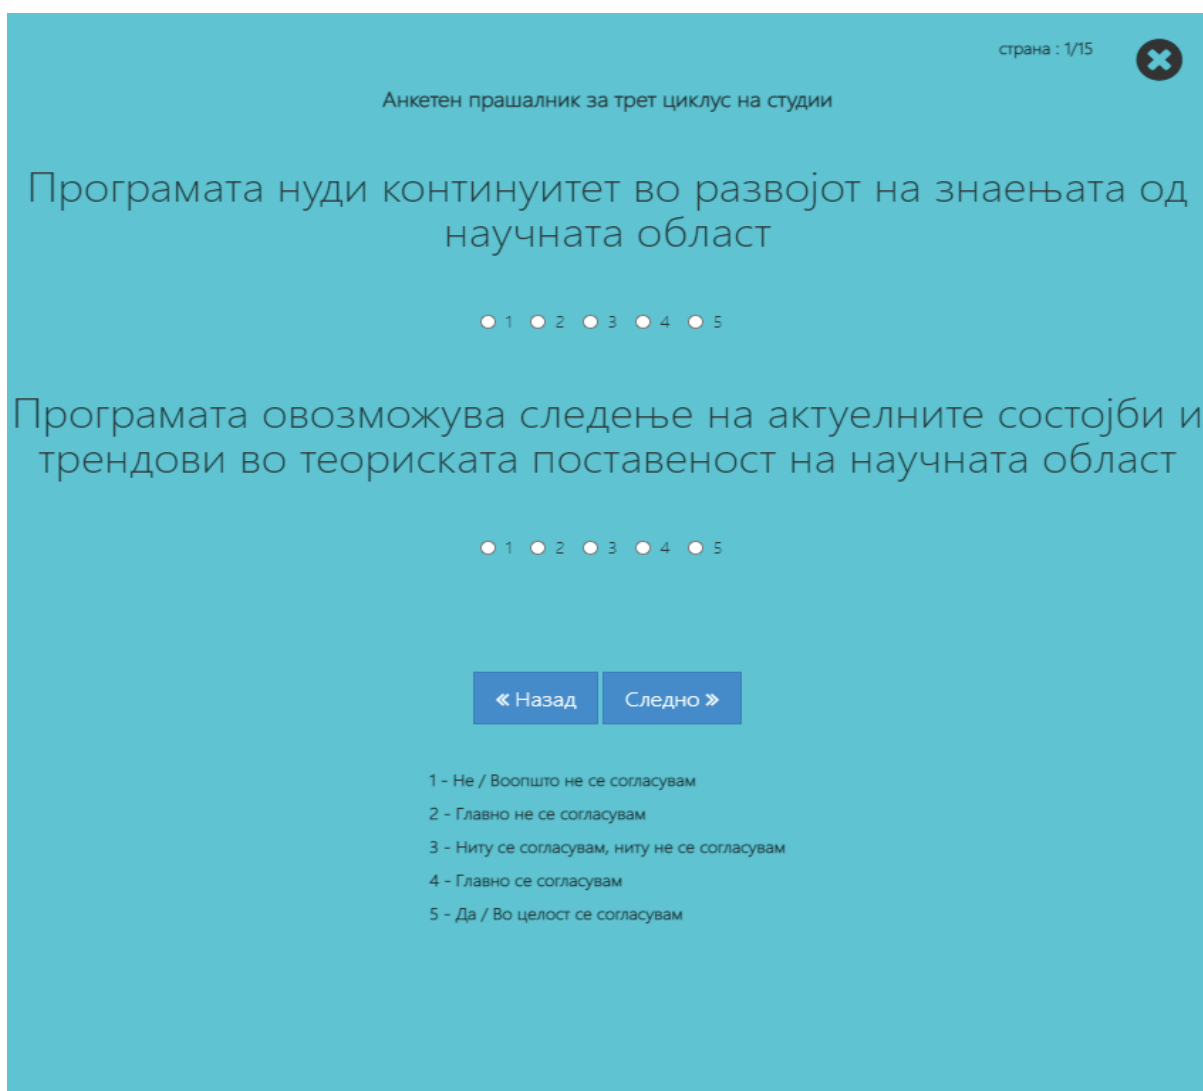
страна : 1/15

Анкетен прашалник за трет циклус на студии

Програмата нуди континуитет во развојот на знаењата од научната област

1 2 3 4 5

Програмата овозможува следење на актуелните состојби и трендови во теориската поставеност на научната област

1 2 3 4 5

« Назад Следно »

1 - Не / Воопшто не се согласувам

2 - Главно не се согласувам

3 - Ниту се согласувам, ниту не се согласувам

4 - Главно се согласувам

5 - Да / Во целост се согласувам